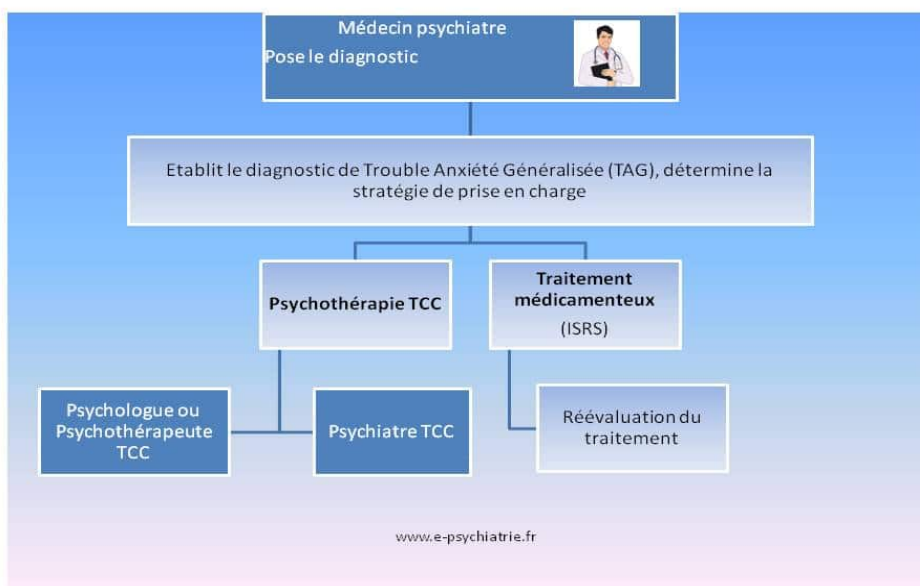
Médecin psychiatre
Pose le diagnostic

Etablit le diagnostic de Trouble Anxiété Généralisée (TAG), détermine la stratégie de prise en charge

Psychothérapie TCC

Traitement médicamenteux
(ISRS)

Psychologue ou Psychothérapeute TCC

Psychiatre TCC

Réévaluation du traitement

www.e-psychiatrie.fr